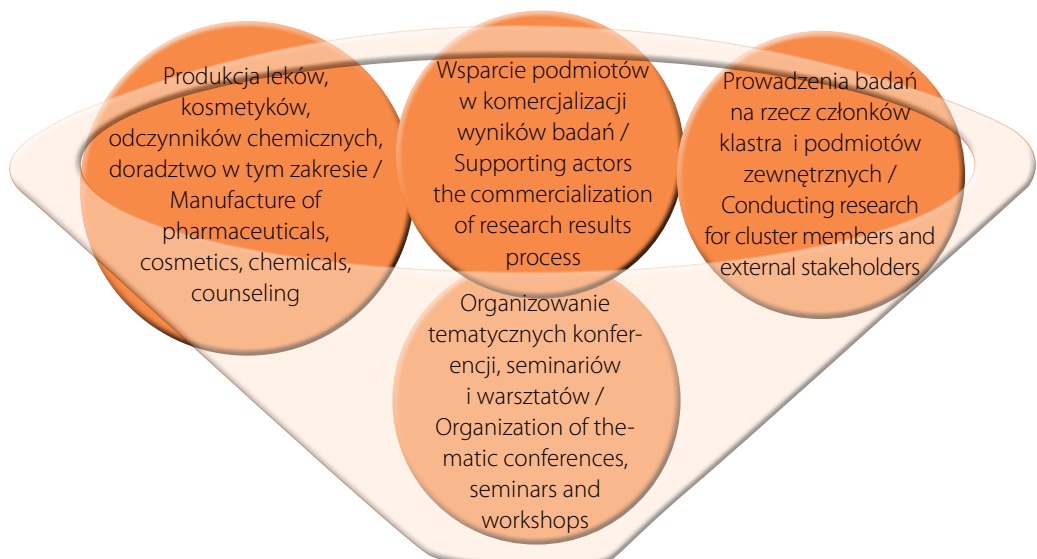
Produkcja leków, kosmetyków, odczynników chemicznych, doradztwo w tym zakresie / Manufacture of pharmaceuticals, cosmetics, chemicals, counseling

Wsparcie podmiotów w komercjalizacji wyników badań / Supporting actors the commercialization of research results process

Prowadzenia badań na rzecz członków klastra i podmiotów zewnętrznych / Conducting research for cluster members and external stakeholders

Organizowanie tematycznych konferencji, seminariów i warsztatów / Organization of thematic conferences, seminars and workshops